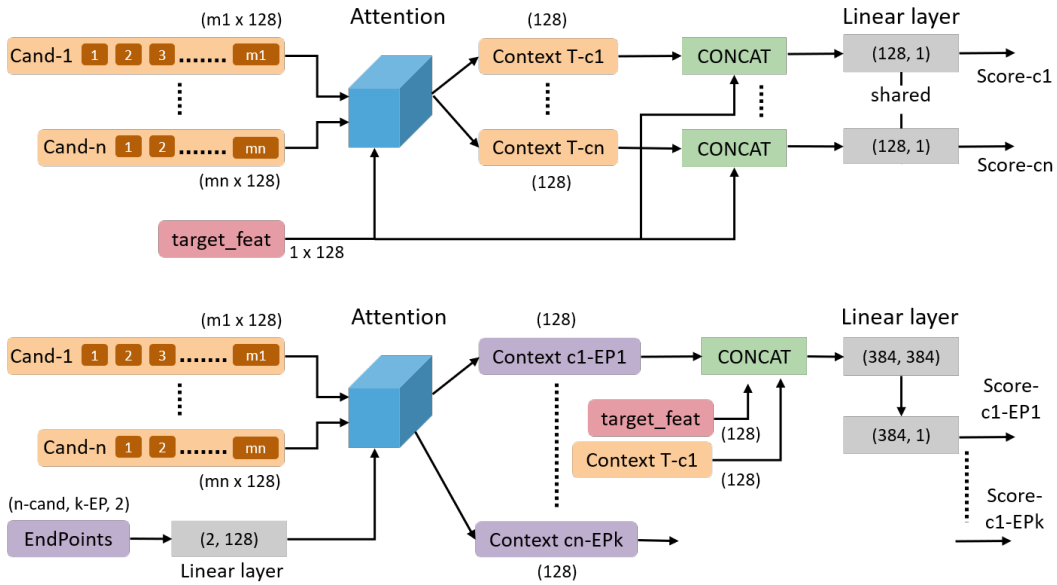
(m1 x 128)

Attention

(128)

Linear layer

Cand-1 1 2 3 ....... m1

Context T-c1

CONCAT

(128, 1)

Score-c1

shared

Cand-n 1 2 ....... mn

Context T-cn

CONCAT

(128, 1)

Score-cn

(mn x 128)

(128)

target_feat

1 x 128

(m1 x 128)

Attention

(128)

Linear layer

Cand-1 1 2 3 ....... m1

Context c1-EP1

CONCAT

(384, 384)

Score-c1-EP1

target_feat

(128)

(384, 1)

Cand-n 1 2 ....... mn

Context T-c1

(mn x 128)

(128)

(n-cand, k-EP, 2)

Score-c1-EPk

EndPoints

(2, 128)

Context cn-EPk

Linear layer

(128)